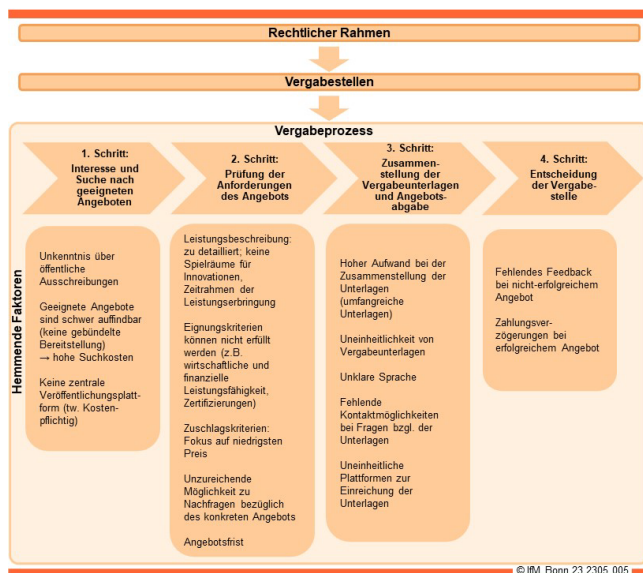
Rechtlicher Rahmen

Vergabestellen

Vergabeprozess

1. Schritt: Interesse und Suche nach geeigneten Angeboten

2. Schritt: Prüfung der Anforderungen des Angebots

3. Schritt: Zusammenstellung der Vergabeunterlagen und Angebotsabgabe

4. Schritt: Entscheidung der Vergabestelle

Hemmende Faktoren

Unkenntnis über öffentliche Ausschreibungen

Geeignete Angebote sind schwer auffindbar (keine gebündelte Bereitstellung) → hohe Suchkosten

Keine zentrale Veröffentlichungsplattform (tw. Kostenpflichtig)

Leistungsbeschreibung: zu detailliert; keine Spielräume für Innovationen, Zeitrahmen der Leistungserbringung

Eignungskriterien können nicht erfüllt werden (z.B. wirtschaftliche und finanzielle Leistungsfähigkeit, Zertifizierungen)

Zuschlagskriterien: Fokus auf niedrigsten Preis

Unzureichende Möglichkeit zu Nachfragen bezüglich des konkreten Angebots

Angebotsfrist

Hoher Aufwand bei der Zusammenstellung der Unterlagen (umfangreiche Unterlagen)

Uneinheitlichkeit von Vergabeunterlagen

Unklare Sprache

Fehlende Kontaktmöglichkeiten bei Fragen bzgl. der Unterlagen

Uneinheitliche Plattformen zur Einreichung der Unterlagen

Fehlendes Feedback bei nicht-erfolgreichem Angebot

Zahlungsverzögerungen bei erfolgreichem Angebot

© IfM Bonn 23 2305 005